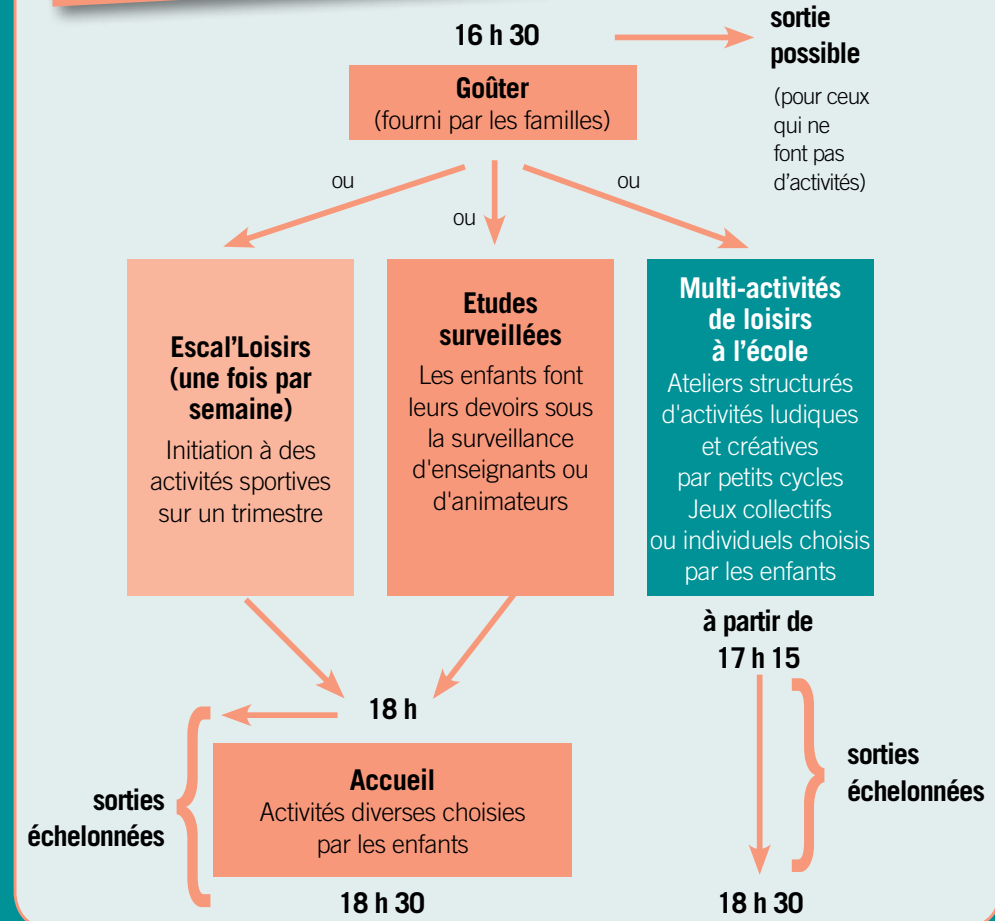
16 h 30

sortie possible

(pour ceux qui ne font pas d'activités)

Goûter
(fourni par les familles)

ou

ou

ou

Escal'Loisirs (une fois par semaine)
Initiation à des activités sportives sur un trimestre

Etudes surveillées
Les enfants font leurs devoirs sous la surveillance d'enseignants ou d'animateurs

Multi-activités de loisirs à l'école
Ateliers structurés d'activités ludiques et créatives par petits cycles
Jeux collectifs ou individuels choisis par les enfants

à partir de 17 h 15

18 h

sorties échelonnées

Accueil
Activités diverses choisies par les enfants

sorties échelonnées

18 h 30

18 h 30